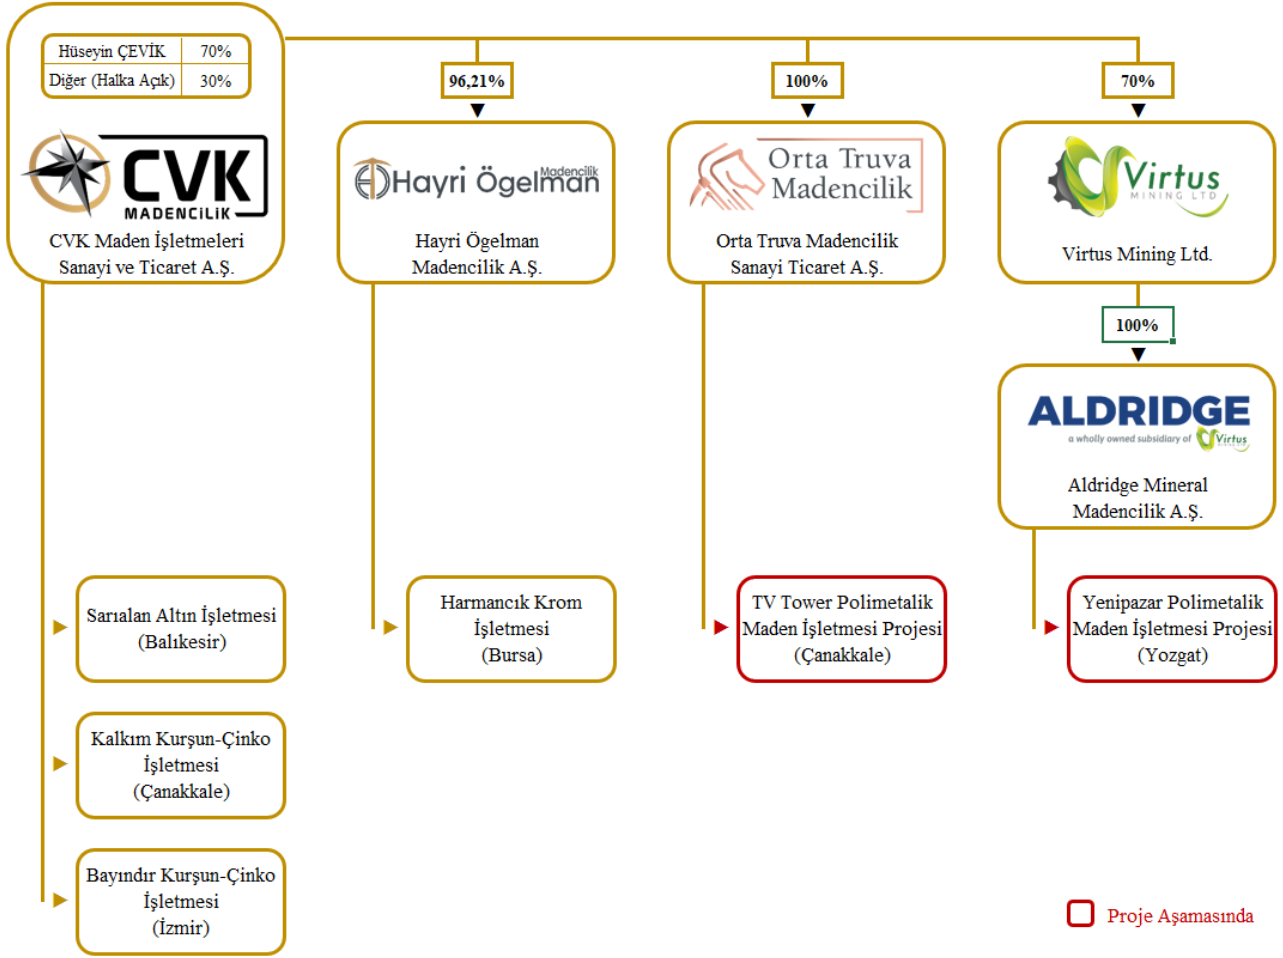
| Hüseyin ÇEVİK | 70% |
|---|---|
| Diğer (Halka Açık) | 30% |

CVK MADENCİLİK
CVK Maden İşletmeleri Sanayi ve Ticaret A.Ş.

96,21%
Hayri Ögelman Madencilik
Hayri Ögelman Madencilik A.Ş.

100%
Orta Truva Madencilik
Orta Truva Madencilik Sanayi Ticaret A.Ş.

70%
Virtus MINING LTD
Virtus Mining Ltd.

100%
ALDRIDGE a wholly owned subsidiary of Virtus
Aldridge Mineral Madencilik A.Ş.

Sarıalan Altın İşletmesi (Balıkesir)

Harmancık Krom İşletmesi (Bursa)

TV Tower Polimetalik Maden İşletmesi Projesi (Çanakkale)

Yenipazar Polimetalik Maden İşletmesi Projesi (Yozgat)

Kalkım Kurşun-Çinko İşletmesi (Çanakkale)

Bayındır Kurşun-Çinko İşletmesi (İzmir)

Proje Aşamasında